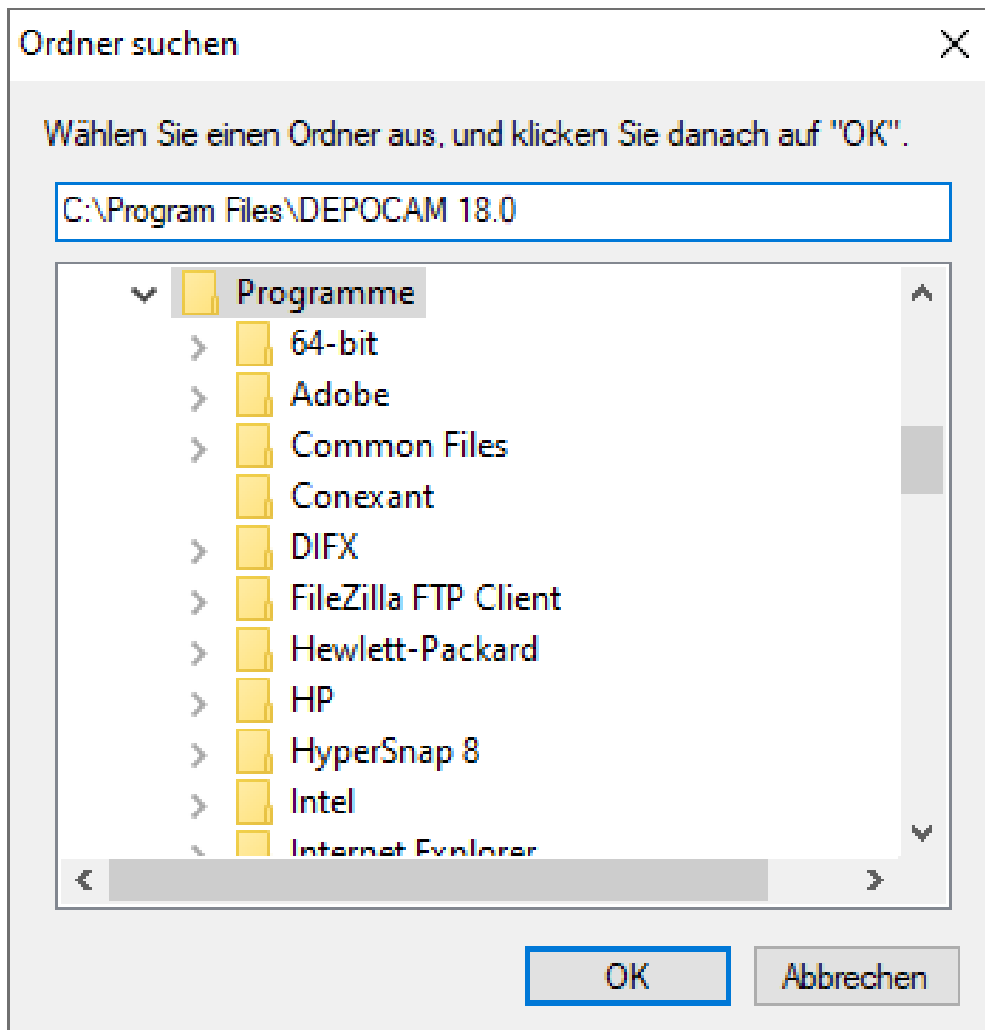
Ordner suchen

Wählen Sie einen Ordner aus, und klicken Sie danach auf "OK".

C:\Program Files\DEPOCAM 18.0

Programme
64-bit
Adobe
Common Files
Conexant
DIFX
FileZilla FTP Client
Hewlett-Packard
HP
HyperSnap 8
Intel
Internet Explorer

OK
Abbrechen